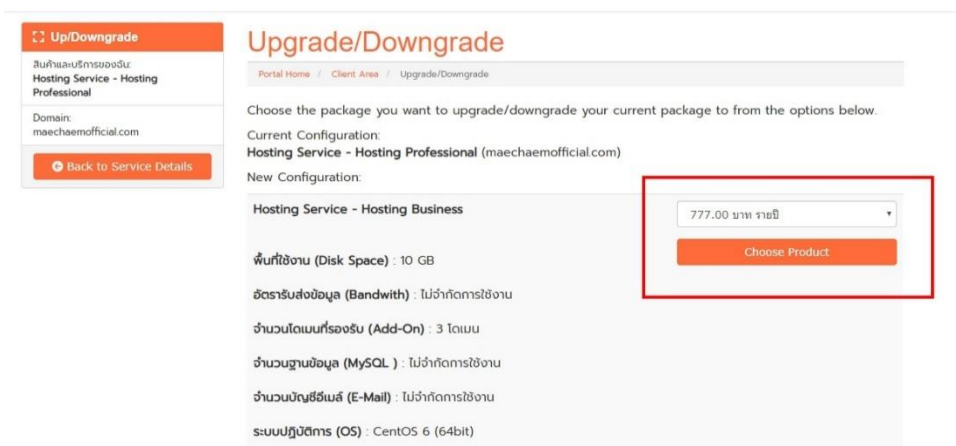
Up/Downgrade

สินค้าและบริการของฉัน:
Hosting Service - Hosting Professional

Domain:
maechaemofficial.com

Back to Service Details

Upgrade/Downgrade

Portal Home / Client Area / Upgrade/Downgrade

Choose the package you want to upgrade/downgrade your current package to from the options below.

Current Configuration:
Hosting Service - Hosting Professional (maechaemofficial.com)

New Configuration:

Hosting Service - Hosting Business

777.00 บาท รายปี

Choose Product

พื้นที่ใช้งาน (Disk Space) : 10 GB

อัตรารับส่งข้อมูล (Bandwith) : ไม่จำกัดการใช้งาน

จำนวนโดเมนที่รองรับ (Add-On) : 3 โดเมน

จำนวนฐานข้อมูล (MySQL ) : ไม่จำกัดการใช้งาน

จำนวนบัญชีอีเมล์ (E-Mail) : ไม่จำกัดการใช้งาน

ระบบปฏิบัติการ (OS) : CentOS 6 (64bit)